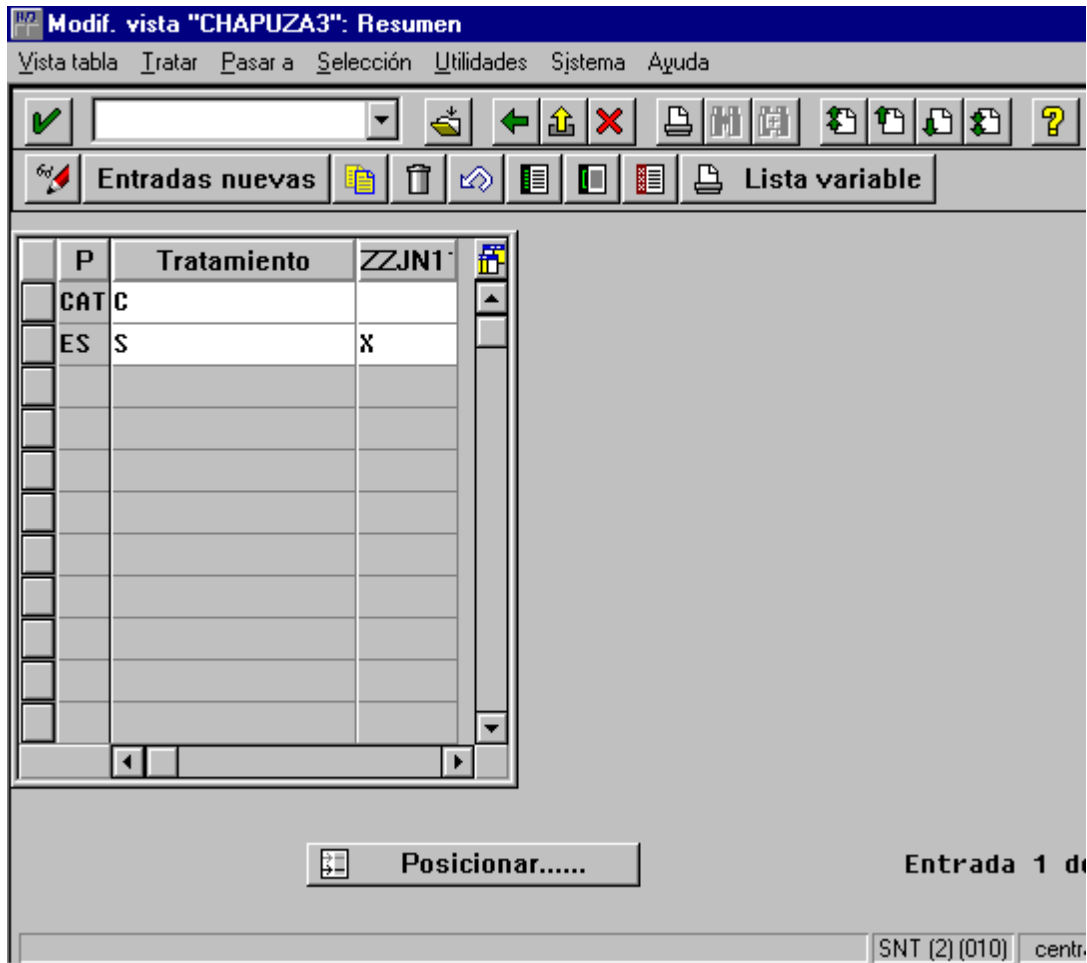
Modif. vista "CHAPUZA3": Resumen

Vista tabla Tratar Pasar a Selección Utilidades Sistema Ayuda

Entradas nuevas Lista variable

| P | Tratamiento | ZZJN1 |
|---|---|---|
| CAT | C | |
| ES | S | X |

Posicionar......

Entrada 1 de

SNT (2) (010) centr